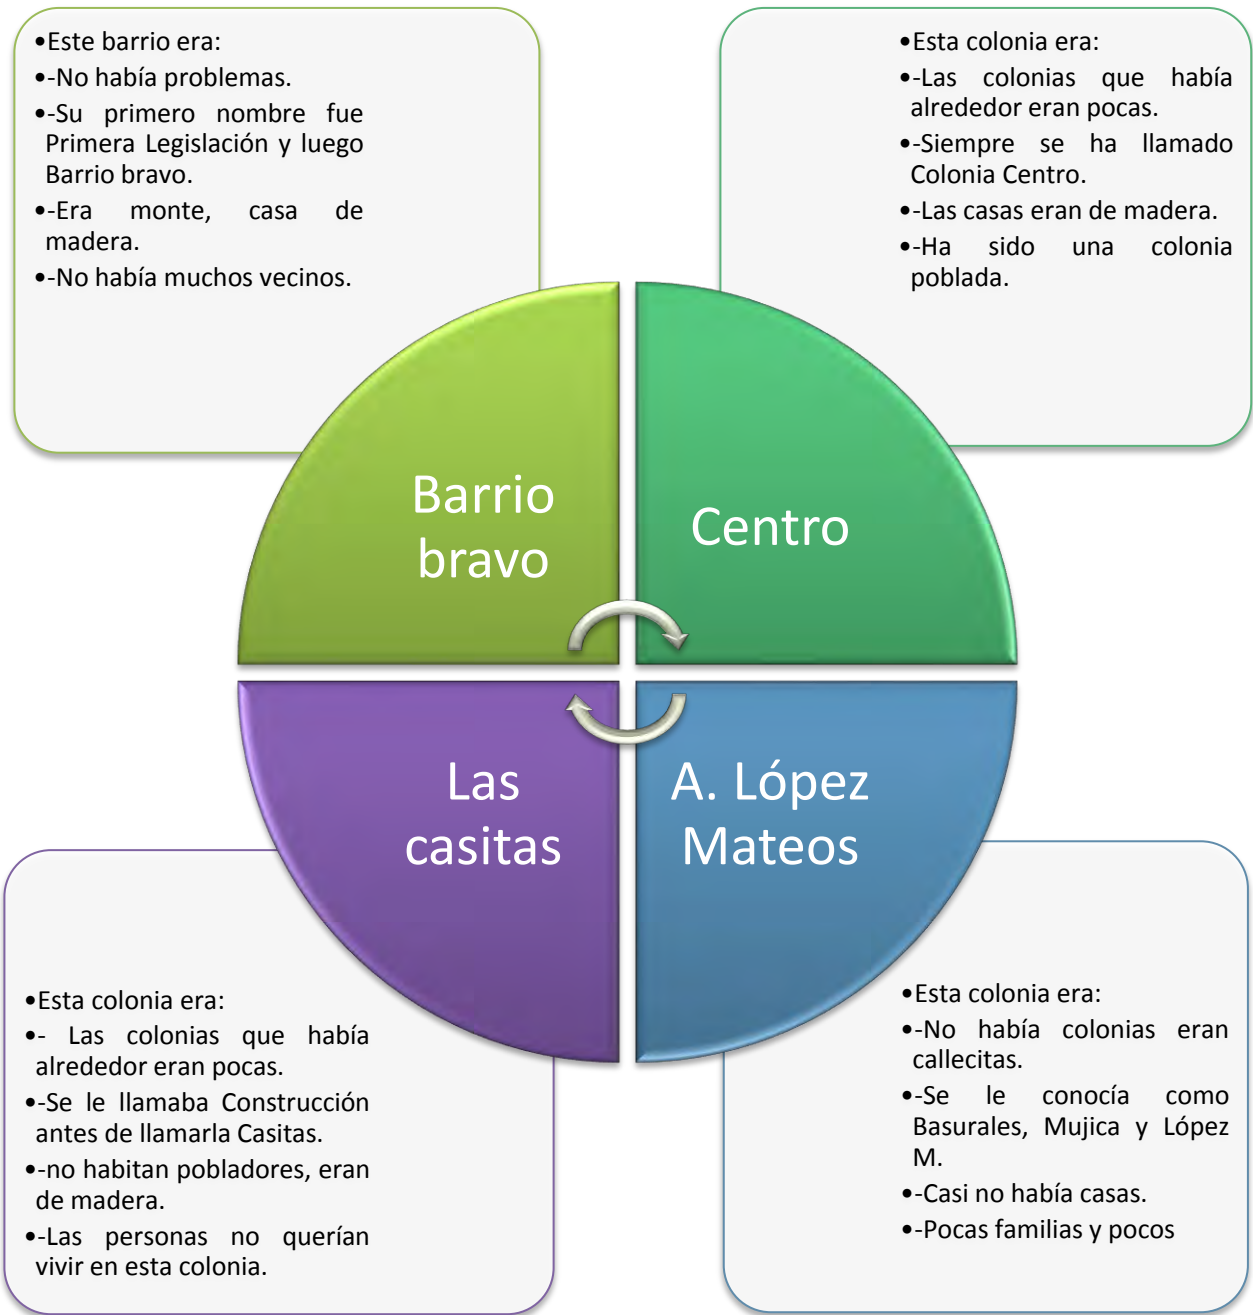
•Este barrio era:
•-No había problemas.
•-Su primero nombre fue Primera Legislación y luego Barrio bravo.
•-Era monte, casa de madera.
•-No había muchos vecinos.

•Esta colonia era:
•-Las colonias que había alrededor eran pocas.
•-Siempre se ha llamado Colonia Centro.
•-Las casas eran de madera.
•-Ha sido una colonia poblada.

Barrio bravo

Centro

Las casitas

A. López Mateos

•Esta colonia era:
•- Las colonias que había alrededor eran pocas.
•-Se le llamaba Construcción antes de llamarla Casitas.
•-no habitan pobladores, eran de madera.
•-Las personas no querían vivir en esta colonia.

•Esta colonia era:
•-No había colonias eran callecitas.
•-Se le conocía como Basurales, Mujica y López M.
•-Casi no había casas.
•-Pocas familias y pocos